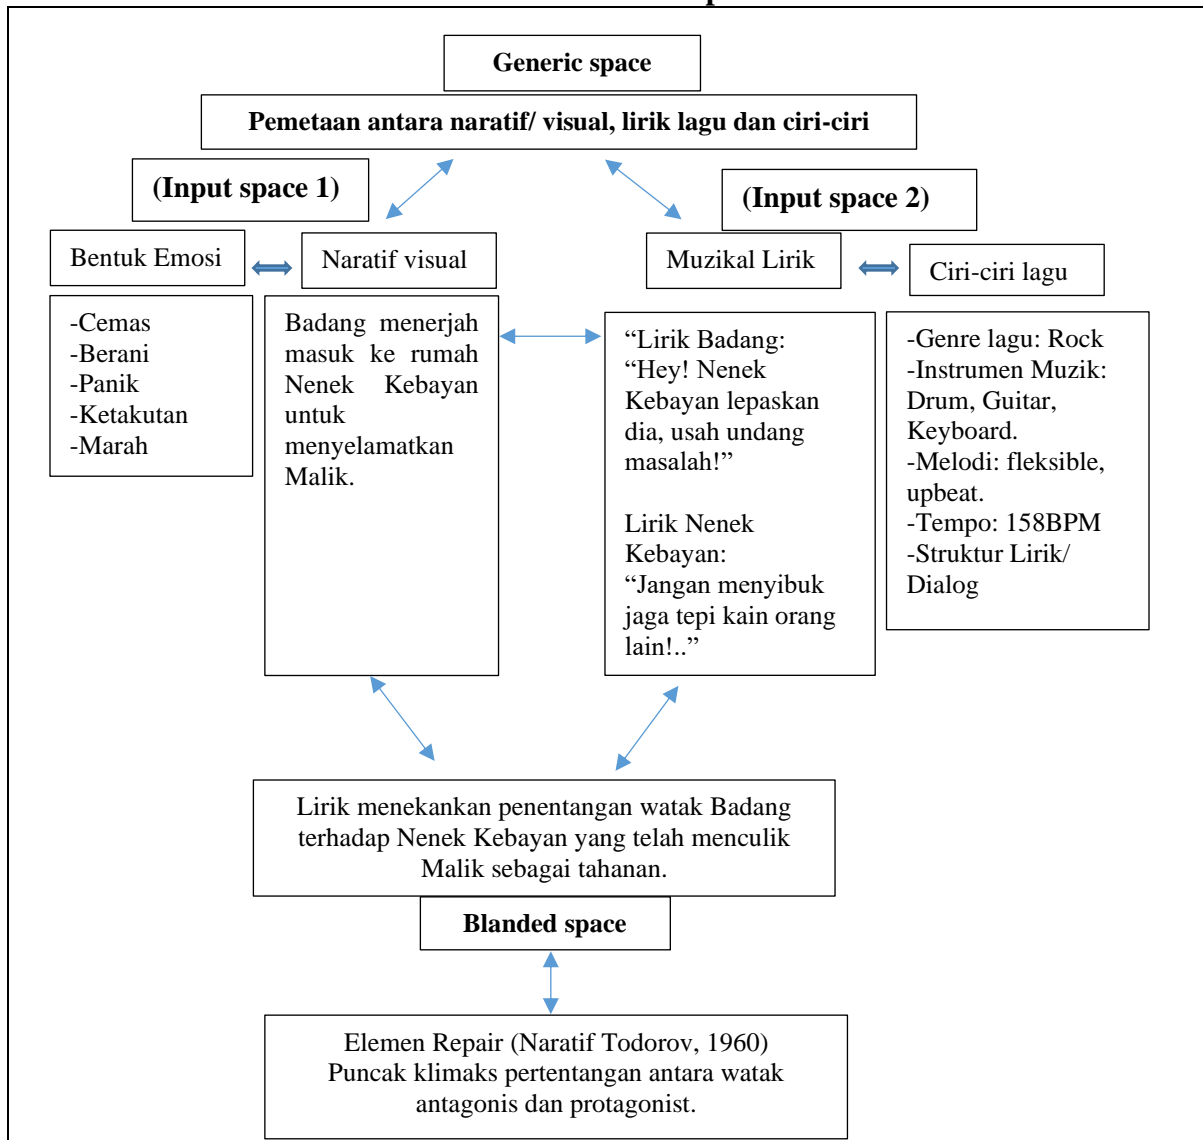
Generic space

Pemetaan antara naratif/ visual, lirik lagu dan ciri-ciri

(Input space 1)

(Input space 2)

Bentuk Emosi

Naratif visual

Muzikal Lirik

Ciri-ciri lagu

-Cemas
-Berani
-Panik
-Ketakutan
-Marah

Badang menerjah masuk ke rumah Nenek Kebayan untuk menyelamatkan Malik.

"Lirik Badang:
"Hey! Nenek Kebayan lepaskan dia, usah undang masalah!"

Lirik Nenek Kebayan:
"Jangan menyibuk jaga tepi kain orang lain!.."

-Genre lagu: Rock
-Instrumen Muzik: Drum, Guitar, Keyboard.
-Melodi: fleksible, upbeat.
-Tempo: 158BPM
-Struktur Lirik/ Dialog

Lirik menekankan penentangan watak Badang terhadap Nenek Kebayan yang telah menculik Malik sebagai tahanan.

Blanded space

Elemen Repair (Naratif Todorov, 1960)
Puncak klimaks pertentangan antara watak antagonis dan protagonist.